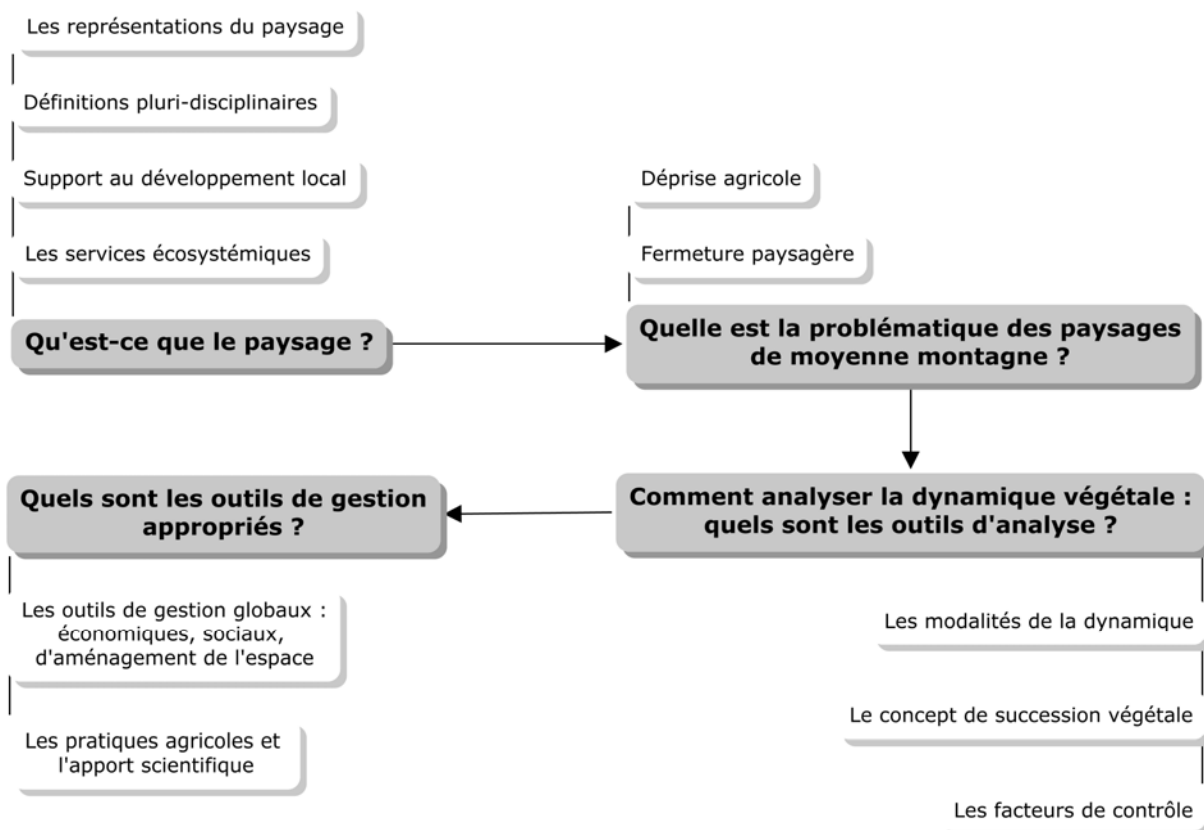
Les représentations du paysage

Définitions pluri-disciplinaires

Support au développement local

Les services écosystémiques

Qu'est-ce que le paysage ?

Déprise agricole

Fermeture paysagère

Quelle est la problématique des paysages de moyenne montagne ?

Comment analyser la dynamique végétale : quels sont les outils d'analyse ?

Les modalités de la dynamique

Le concept de succession végétale

Les facteurs de contrôle

Quels sont les outils de gestion appropriés ?

Les outils de gestion globaux : économiques, sociaux, d'aménagement de l'espace

Les pratiques agricoles et l'apport scientifique